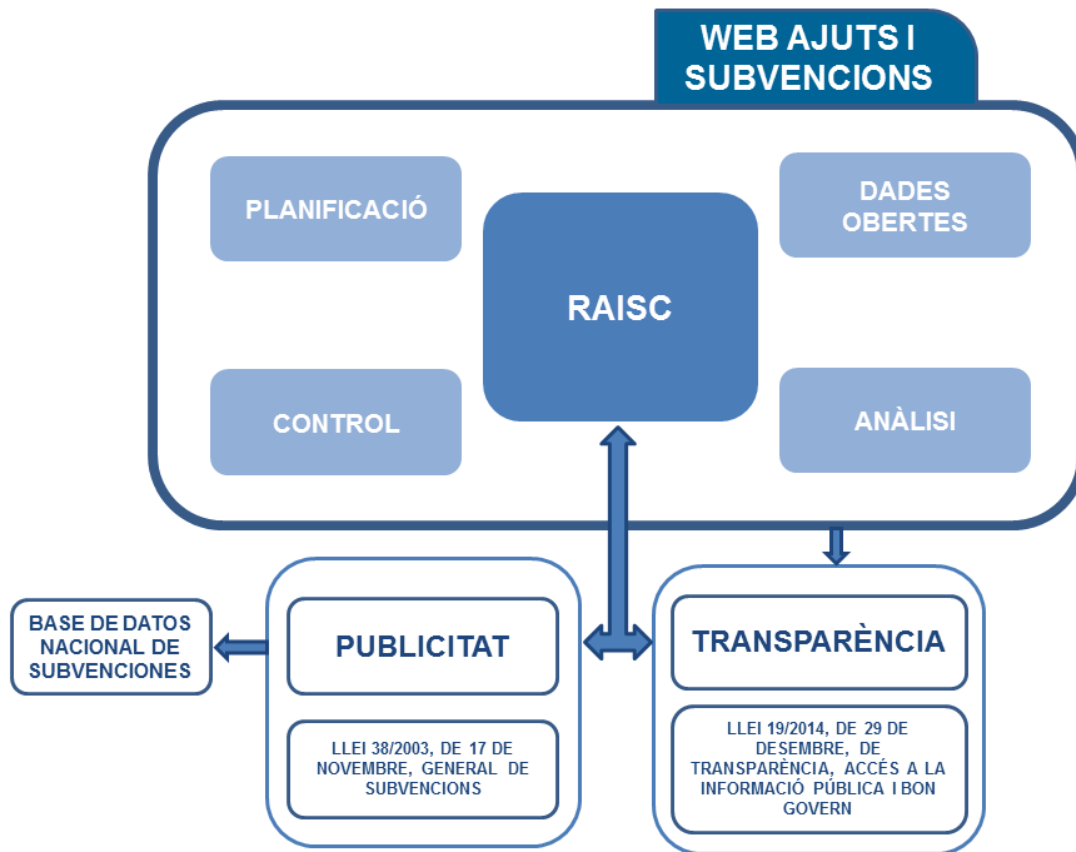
WEB AJUTS I SUBVENCIONS

PLANIFICACIÓ

RAISC

DADES OBERTES

CONTROL

ANÀLISI

BASE DE DATOS NACIONAL DE SUBVENCIONES

PUBLICITAT

LLEI 38/2003, DE 17 DE NOVEMBRE, GENERAL DE SUBVENCIONS

TRANSPARÈNCIA

LLEI 19/2014, DE 29 DE DESEMBRE, DE TRANSPARÈNCIA, ACCÉS A LA INFORMACIÓ PÚBLICA I BON GOVERN